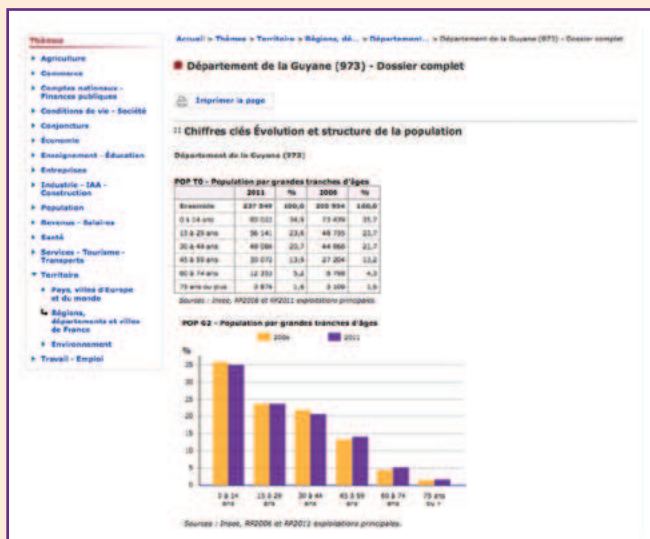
Thèmes

Agriculture
Commerce
Comptes nationaux - Finances publiques
Conditions de vie - Société
Conjoncture
Économie
Enseignement - Éducation
Entreprises
Industrie - IAA - Construction
Population
Revenus - Salaires
Santé
Services - Tourisme - Transports
Territoire
Pays, villes d'Europe et du monde
Régions, départements et villes de France
Environnement
Travail - Emploi

Accueil > Thèmes > Territoire > Régions, dé... > Département... > Département de la Guyane (973) - Dossier complet

Département de la Guyane (973) - Dossier complet

Imprimer la page

Chiffres clés Évolution et structure de la population

Département de la Guyane (973)

POP T0 - Population par grandes tranches d'âges

| | 2011 | % | 2006 | % |
|---|---|---|---|---|
| Ensemble | 237 549 | 100,0 | 205 954 | 100,0 |
| 0 à 14 ans | 85 022 | 34,9 | 73 439 | 35,7 |
| 15 à 29 ans | 56 141 | 23,6 | 48 735 | 23,7 |
| 30 à 44 ans | 49 098 | 20,7 | 44 668 | 21,7 |
| 45 à 59 ans | 33 072 | 13,9 | 27 204 | 13,2 |
| 60 à 74 ans | 12 352 | 5,2 | 8 798 | 4,3 |
| 75 ans ou plus | 3 874 | 1,6 | 3 109 | 1,5 |

Sources : Insee, RP2006 et RP2011 exploitations principales.

POP G2 - Population par grandes tranches d'âges

2006 2011

%
35
30
25
20
15
10
5
0

0 à 14 ans
15 à 29 ans
30 à 44 ans
45 à 59 ans
60 à 74 ans
75 ans ou +

Sources : Insee, RP2006 et RP2011 exploitations principales.